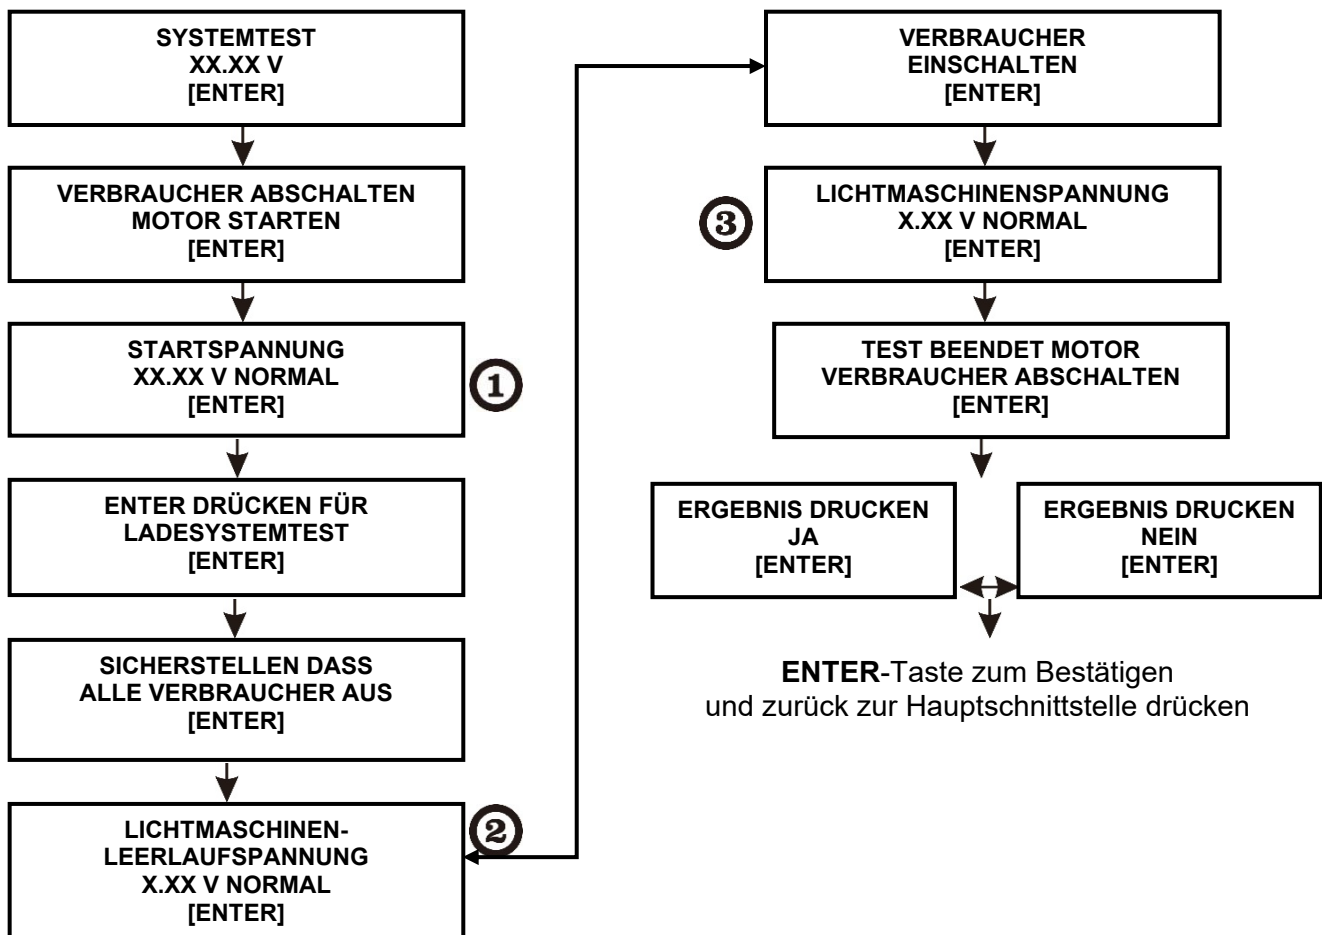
SYSTEMTEST
XX.XX V
[ENTER]

VERBRAUCHER ABSCHALTEN
MOTOR STARTEN
[ENTER]

STARTSPANNUNG
XX.XX V NORMAL
[ENTER]

①

ENTER DRÜCKEN FÜR
LADESYSTEMTEST
[ENTER]

SICHERSTELLEN DASS
ALLE VERBRAUCHER AUS
[ENTER]

LICHTMASCHINEN-
LEERLAUFSPANNUNG
X.XX V NORMAL
[ENTER]

②

VERBRAUCHER
EINSCHALTEN
[ENTER]

③

LICHTMASCHINENSPANNUNG
X.XX V NORMAL
[ENTER]

TEST BEENDET MOTOR
VERBRAUCHER ABSCHALTEN
[ENTER]

ERGEBNIS DRUCKEN
JA
[ENTER]

ERGEBNIS DRUCKEN
NEIN
[ENTER]

ENTER-Taste zum Bestätigen
und zurück zur Hauptschnittstelle drücken